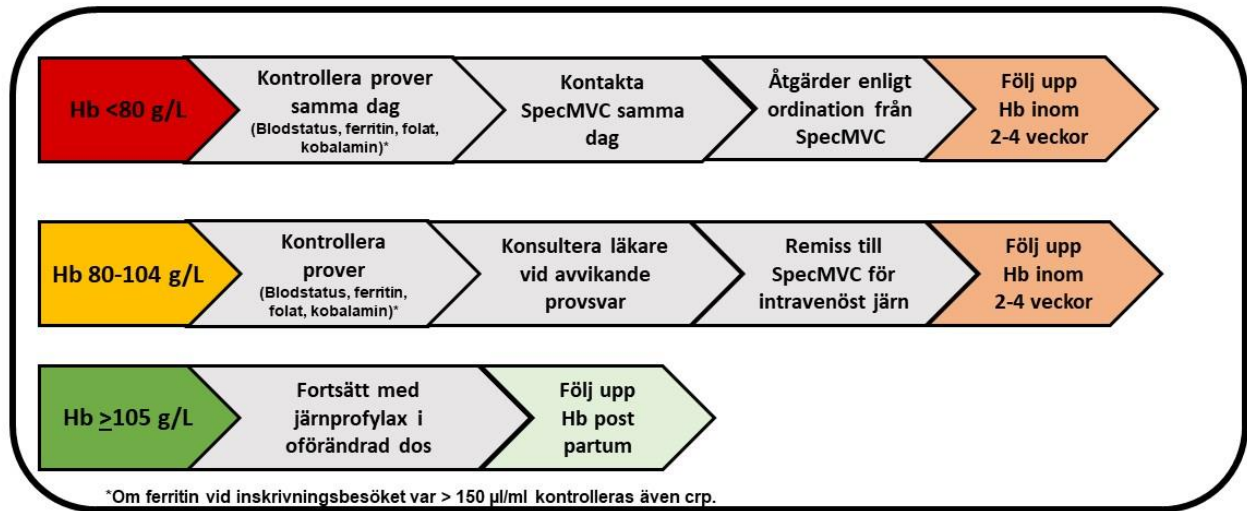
Hb <80 g/L

Kontrollera prover samma dag (Blodstatus, ferritin, folat, kobalamin)*

Kontakta SpecMVC samma dag

Åtgärder enligt ordination från SpecMVC

Följ upp Hb inom 2-4 veckor

Hb 80-104 g/L

Kontrollera prover (Blodstatus, ferritin, folat, kobalamin)*

Konsultera läkare vid avvikande provsvar

Remiss till SpecMVC för intravenöst järn

Följ upp Hb inom 2-4 veckor

Hb $\geq$105 g/L

Fortsätt med järnprofylax i oförändrad dos

Följ upp Hb post partum

*Om ferritin vid inskrivningsbesöket var > 150 µl/ml kontrolleras även crp.